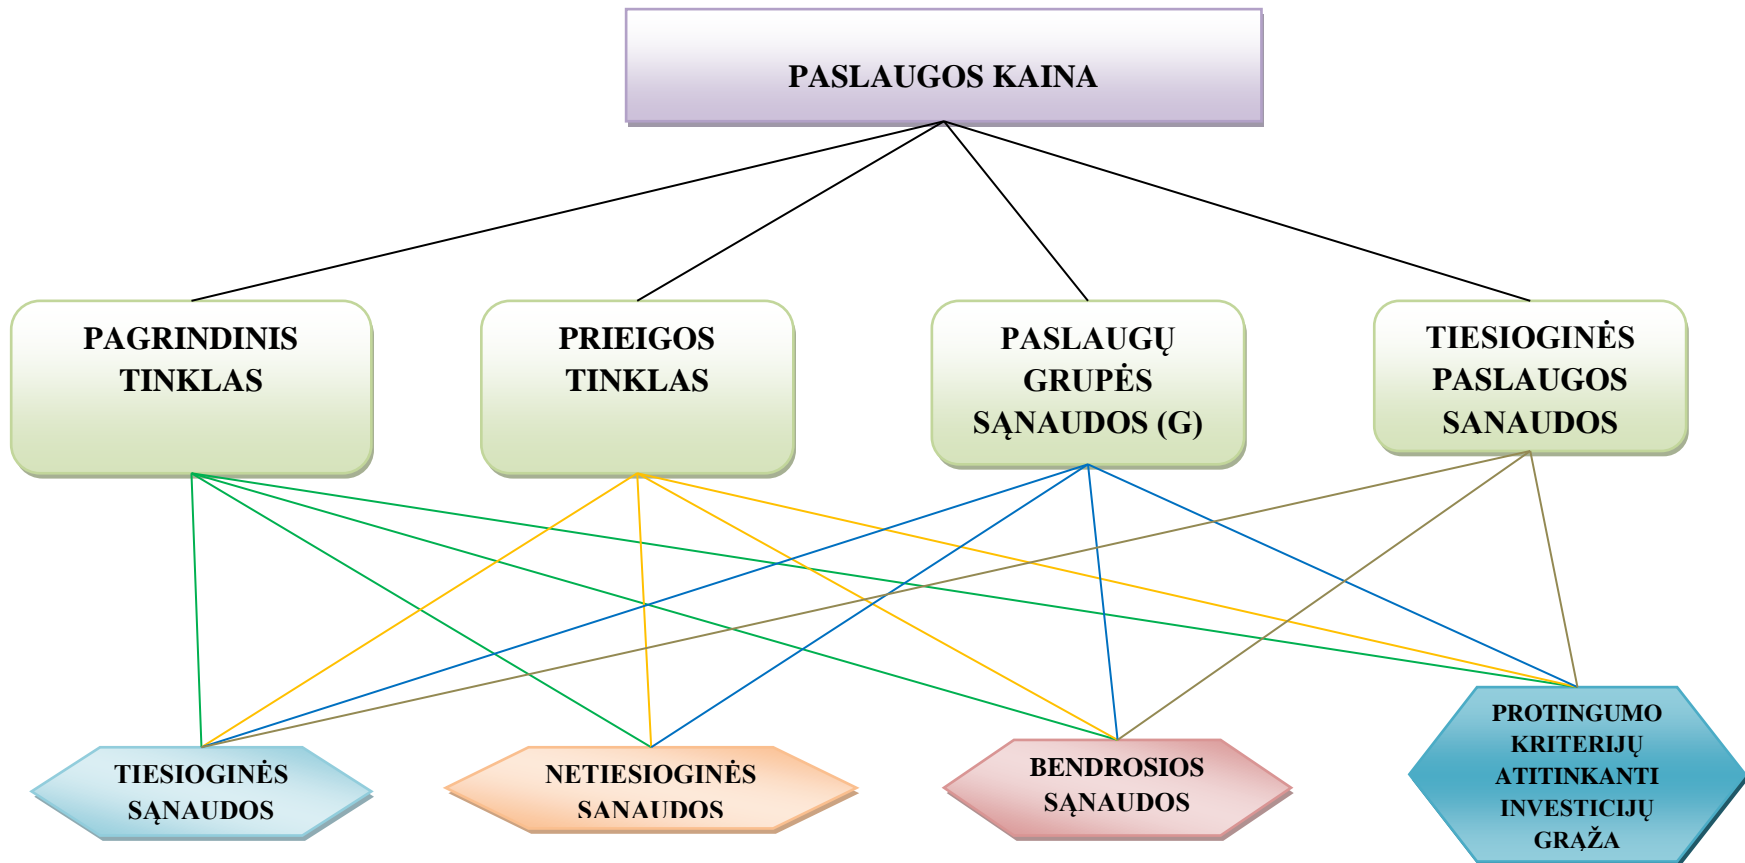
PASLAUGOS KAINA

PAGRINDINIS TINKLAS

PRIEIGOS TINKLAS

PASLAUGŲ GRUPĖS SĄNAUDOS (G)

TIESIOGINĖS PASLAUGOS SANAUDOS

TIESIOGINĖS SĄNAUDOS

NETIESIOGINĖS SANAUDOS

BENDROSIOS SĄNAUDOS

PROTINGUMO KRITERIJŲ ATITINKANTI INVESTICIJŲ GRĄŽA